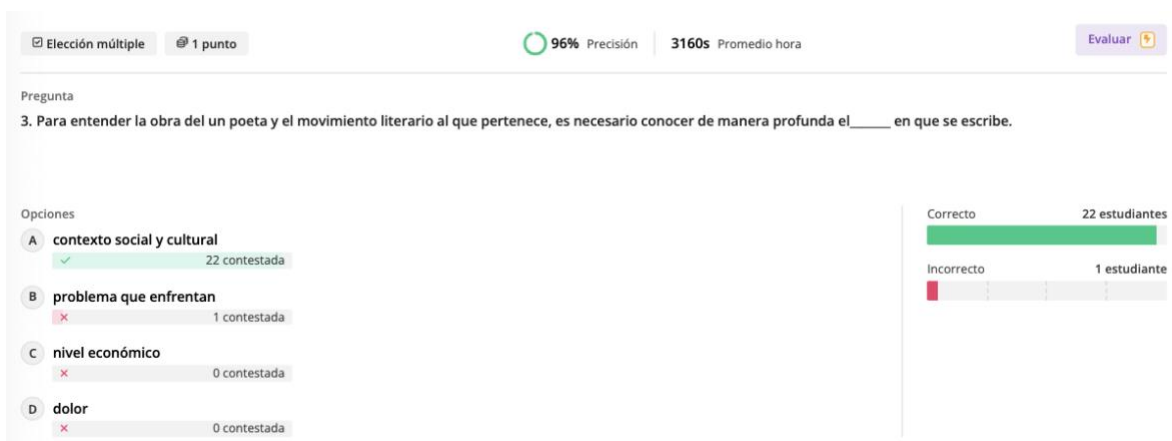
Elección múltiple 1 punto 96% Precisión 3160s Promedio hora Evaluar

Pregunta

3. Para entender la obra del un poeta y el movimiento literario al que pertenece, es necesario conocer de manera profunda el______ en que se escribe.

Opciones

A contexto social y cultural
✓ 22 contestada

B problema que enfrentan
× 1 contestada

C nivel económico
× 0 contestada

D dolor
× 0 contestada

Correcto 22 estudiantes

Incorrecto 1 estudiante